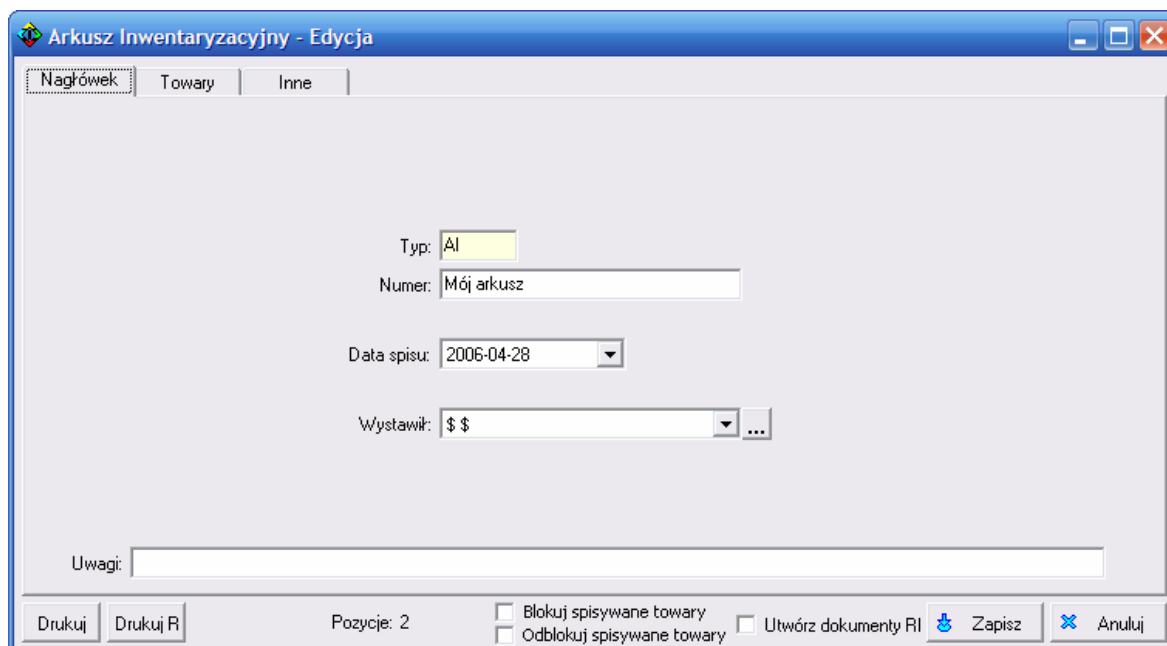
Arkusz Inwentaryzacyjny - Edycja

Nagłówek | Towary | Inne

Typ: AI

Numer: Mój arkusz

Data spisu: 2006-04-28

Wystawił: $ $ ...

Uwagi:

Drukuj | Drukuj R | Pozycje: 2 | Blokuj spisywane towary | Odblokuj spisywane towary | Utwórz dokumenty RI | Zapisz | Anuluj